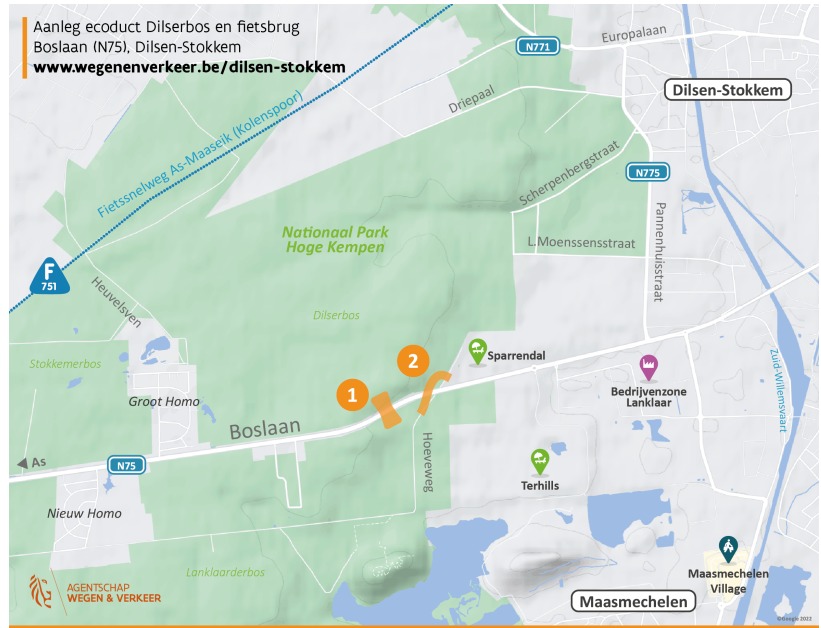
Aanleg ecoduct Dilserbos en fietsbrug
Boslaan (N75), Dilsen-Stokkem
www.wegenenverkeer.be/dilsen-stokkem

N771
Europalaan
Dilsen-Stokkem
Driepaal
Fietssnelweg As-Maaseik (Kolenspoor)
Scherpenbergstraat
N775
Nationaal Park
Hoge Kempen
L.Moenssensstraat
Pannenhuisstraat
F
751
Heuvelsven
Dilserbos
2
Sparrendal
Stokkemerbos
1
Bedrijvenzone
Lanklaar
Zuid-Willemsvaart
Groot Homo
Boslaan
Hoeveweg
As
N75
Terhills
Nieuw Homo
AGENTSCHAP
WEGEN & VERKEER
Lanklaarderbos
Maasmechelen
Village
Maasmechelen
©Google 2022